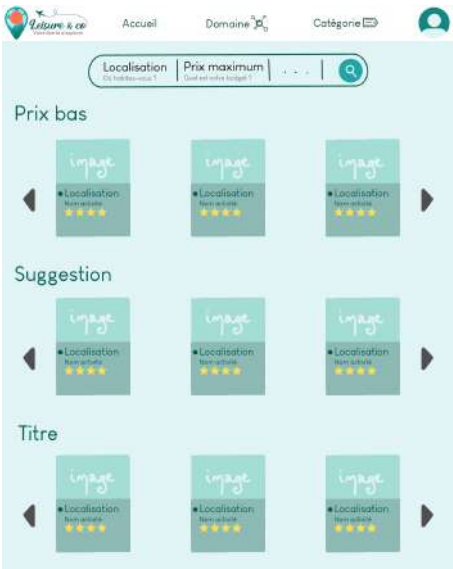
Leisure & co
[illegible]

Accueil

Domaine

Catégorie

Localisation
Où habitez-vous ?

Prix maximum
Quel est votre budget ?

. . .

Prix bas

image
Localisation
Nom activité
★★★★

image
Localisation
Nom activité
★★★★

image
Localisation
Nom activité
★★★★

Suggestion

image
Localisation
Nom activité
★★★★

image
Localisation
Nom activité
★★★★

image
Localisation
Nom activité
★★★★

Titre

image
Localisation
Nom activité
★★★★

image
Localisation
Nom activité
★★★★

image
Localisation
Nom activité
★★★★